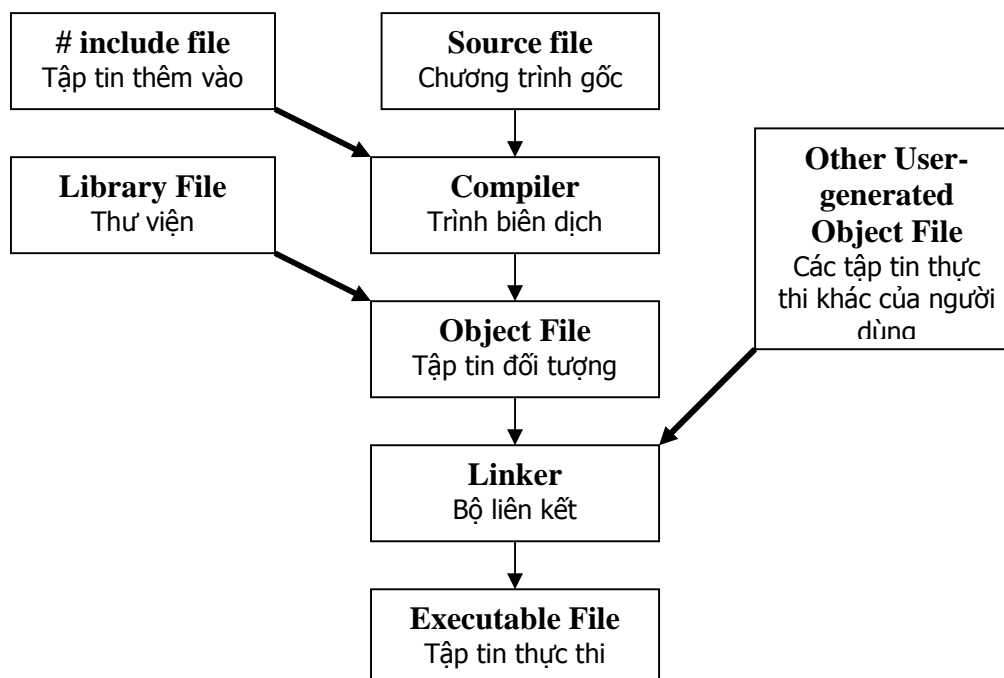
# include file
Tập tin thêm vào

Source file
Chương trình gốc

Library File
Thư viện

Compiler
Trình biên dịch

Other User-generated Object File
Các tập tin thực thi khác của người dùng

Object File
Tập tin đối tượng

Linker
Bộ liên kết

Executable File
Tập tin thực thi